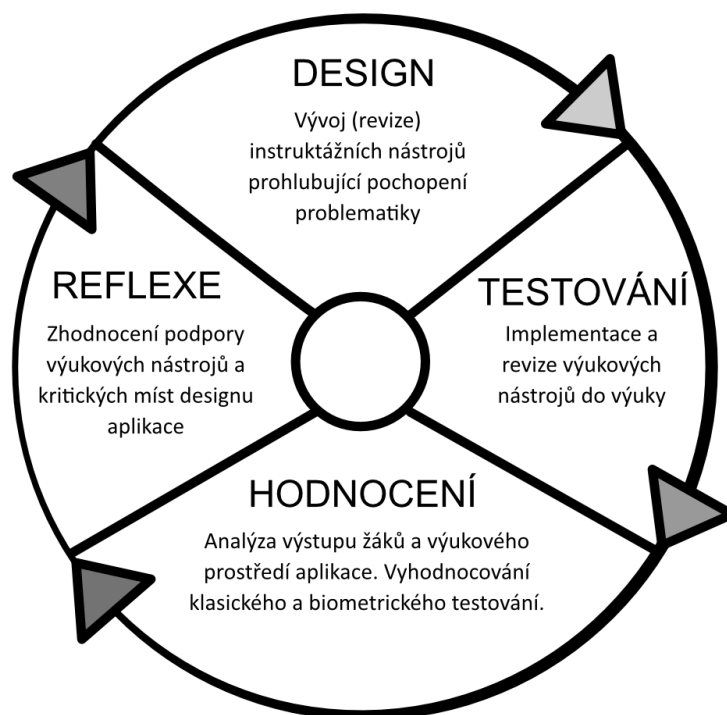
DESIGN

Vývoj (revize) instruktážních nástrojů prohlubující pochopení problematiky

TESTOVÁNÍ

Implementace a revize výukových nástrojů do výuky

HODNOCENÍ

Analýza výstupu žáků a výukového prostředí aplikace. Vyhodnocování klasického a biometrického testování.

REFLEXE

Zhodnocení podpory výukových nástrojů a kritických míst designu aplikace